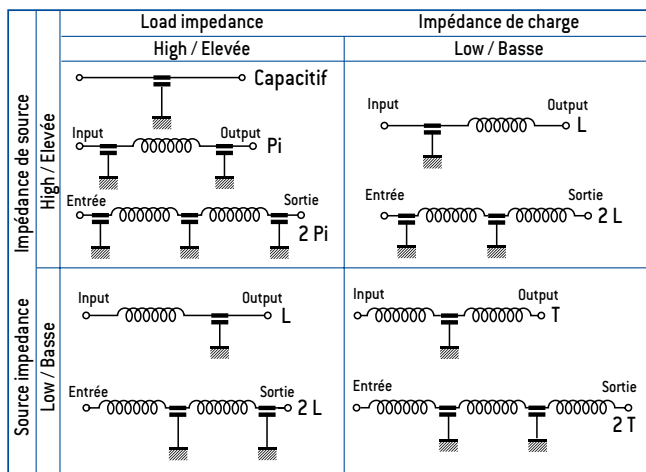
| | | Load impedance | Impédance de charge |
|---|---|---|---|
| | | High / Elevée | Low / Basse |
| Impédance de source | High / Elevée | Capacitif<br>Input Output Pi<br>Entrée Sortie 2 Pi | Input Output L<br>Entrée Sortie 2 L |
| Source impedance | Low / Basse | Input Output L<br>Entrée Sortie 2 L | Input Output T<br>Entrée Sortie 2 T |